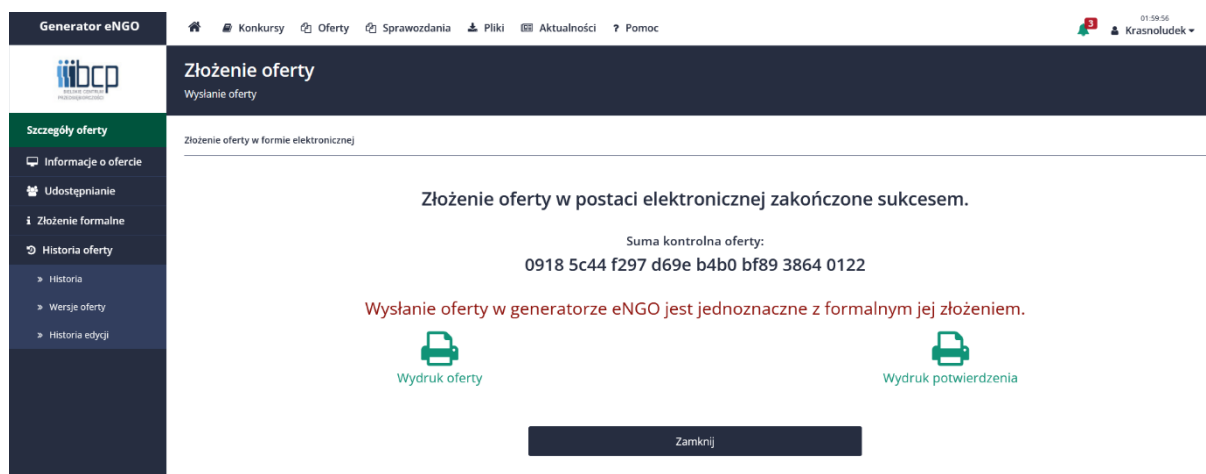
Generator eNGO

Konkursy Oferty Sprawozdania Pliki Aktualności ? Pomoc

3 01:59:56 Krasnoludek

bcp
BIELSKIE CENTRUM PRZEDSIĘBIORCZOŚCI

Złożenie oferty
Wysłanie oferty

Szczegóły oferty
Informacje o ofercie
Udostępnianie
Złożenie formalne
Historia oferty
» Historia
» Wersje oferty
» Historia edycji

Złożenie oferty w formie elektronicznej

Złożenie oferty w postaci elektronicznej zakończone sukcesem.

Suma kontrolna oferty:
0918 5c44 f297 d69e b4b0 bf89 3864 0122

Wysłanie oferty w generatorze eNGO jest jednoznaczne z formalnym jej złożeniem.

Wydruk oferty

Wydruk potwierdzenia

Zamknij